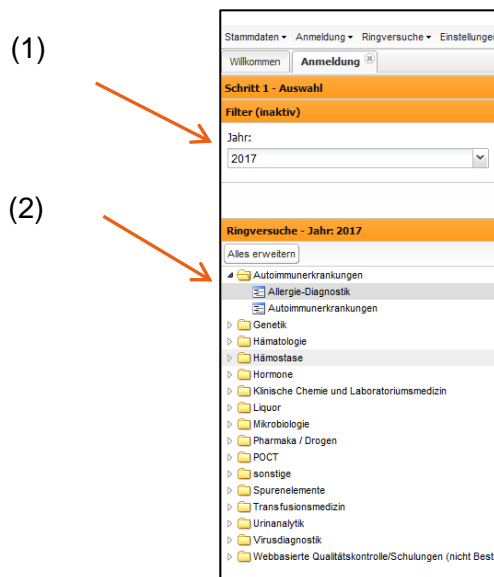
(1)

(2)

Stammdaten ▾ Anmeldung ▾ Ringversuche ▾ Einstellunger

Willkommen | Anmeldung

Schritt 1 - Auswahl

Filter (inaktiv)

Jahr:

2017

Ringversuche - Jahr: 2017

Alles erweitern

Autoimmunerkrankungen

Allergie-Diagnostik

Autoimmunerkrankungen

Genetik

Hämatologie

Hämostase

Hormone

Klinische Chemie und Laboratoriumsmedizin

Liquor

Mikrobiologie

Pharmaka / Drogen

POCT

sonstige

Spurenelemente

Transfusionsmedizin

Urinanalytik

Virusdiagnostik

Webbasierte Qualitätskontrolle/Schulungen (nicht Best